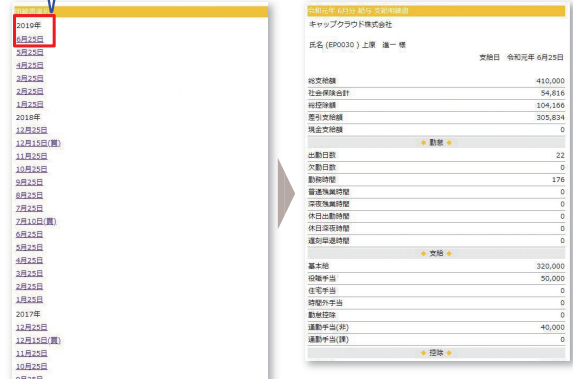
明細書一覧

2019年
6月25日
5月25日
4月25日
3月25日
2月25日
1月25日
2018年
12月25日
12月15日(賞)
11月25日
10月25日
9月25日
8月25日
7月25日
7月10日(賞)
6月25日
5月25日
4月25日
3月25日
2月25日
1月25日
2017年
12月25日
12月15日(賞)
11月25日
10月25日

令和元年 6月分 給与 支給明細書
キャップクラウド株式会社

氏名 (EP0030) 上原 道一 様

支給日 令和元年 6月25日

| | |
|---|---|
| 総支給額 | 410,000 |
| 社会保険合計 | 54,816 |
| 総控除額 | 104,166 |
| 差引支給額 | 305,834 |
| 現金支給額 | 0 |

勤怠

| | |
|---|---|
| 出勤日数 | 22 |
| 欠勤日数 | 0 |
| 勤務時間 | 176 |
| 普通残業時間 | 0 |
| 深夜残業時間 | 0 |
| 休日出勤時間 | 0 |
| 休日深夜時間 | 0 |
| 遅刻早退時間 | 0 |

支給

| | |
|---|---|
| 基本給 | 320,000 |
| 役職手当 | 50,000 |
| 住宅手当 | 0 |
| 時間外手当 | 0 |
| 勤怠控除 | 0 |
| 通勤手当(非) | 40,000 |
| 通勤手当(課) | 0 |

控除